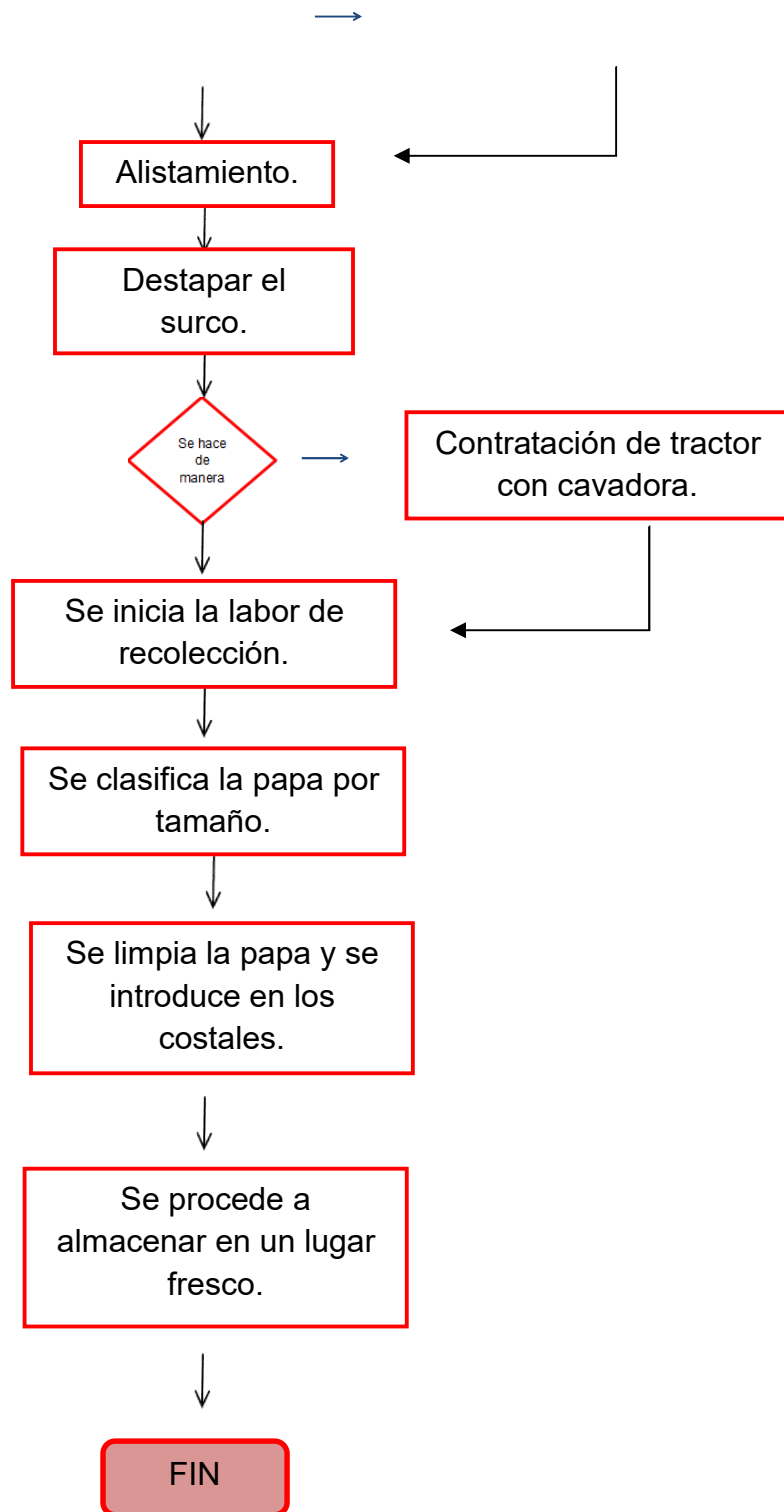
Alistamiento.

Destapar el surco.

Se hace de manera

Contratación de tractor con cavadora.

Se inicia la labor de recolección.

Se clasifica la papa por tamaño.

Se limpia la papa y se introduce en los costales.

Se procede a almacenar en un lugar fresco.

FIN